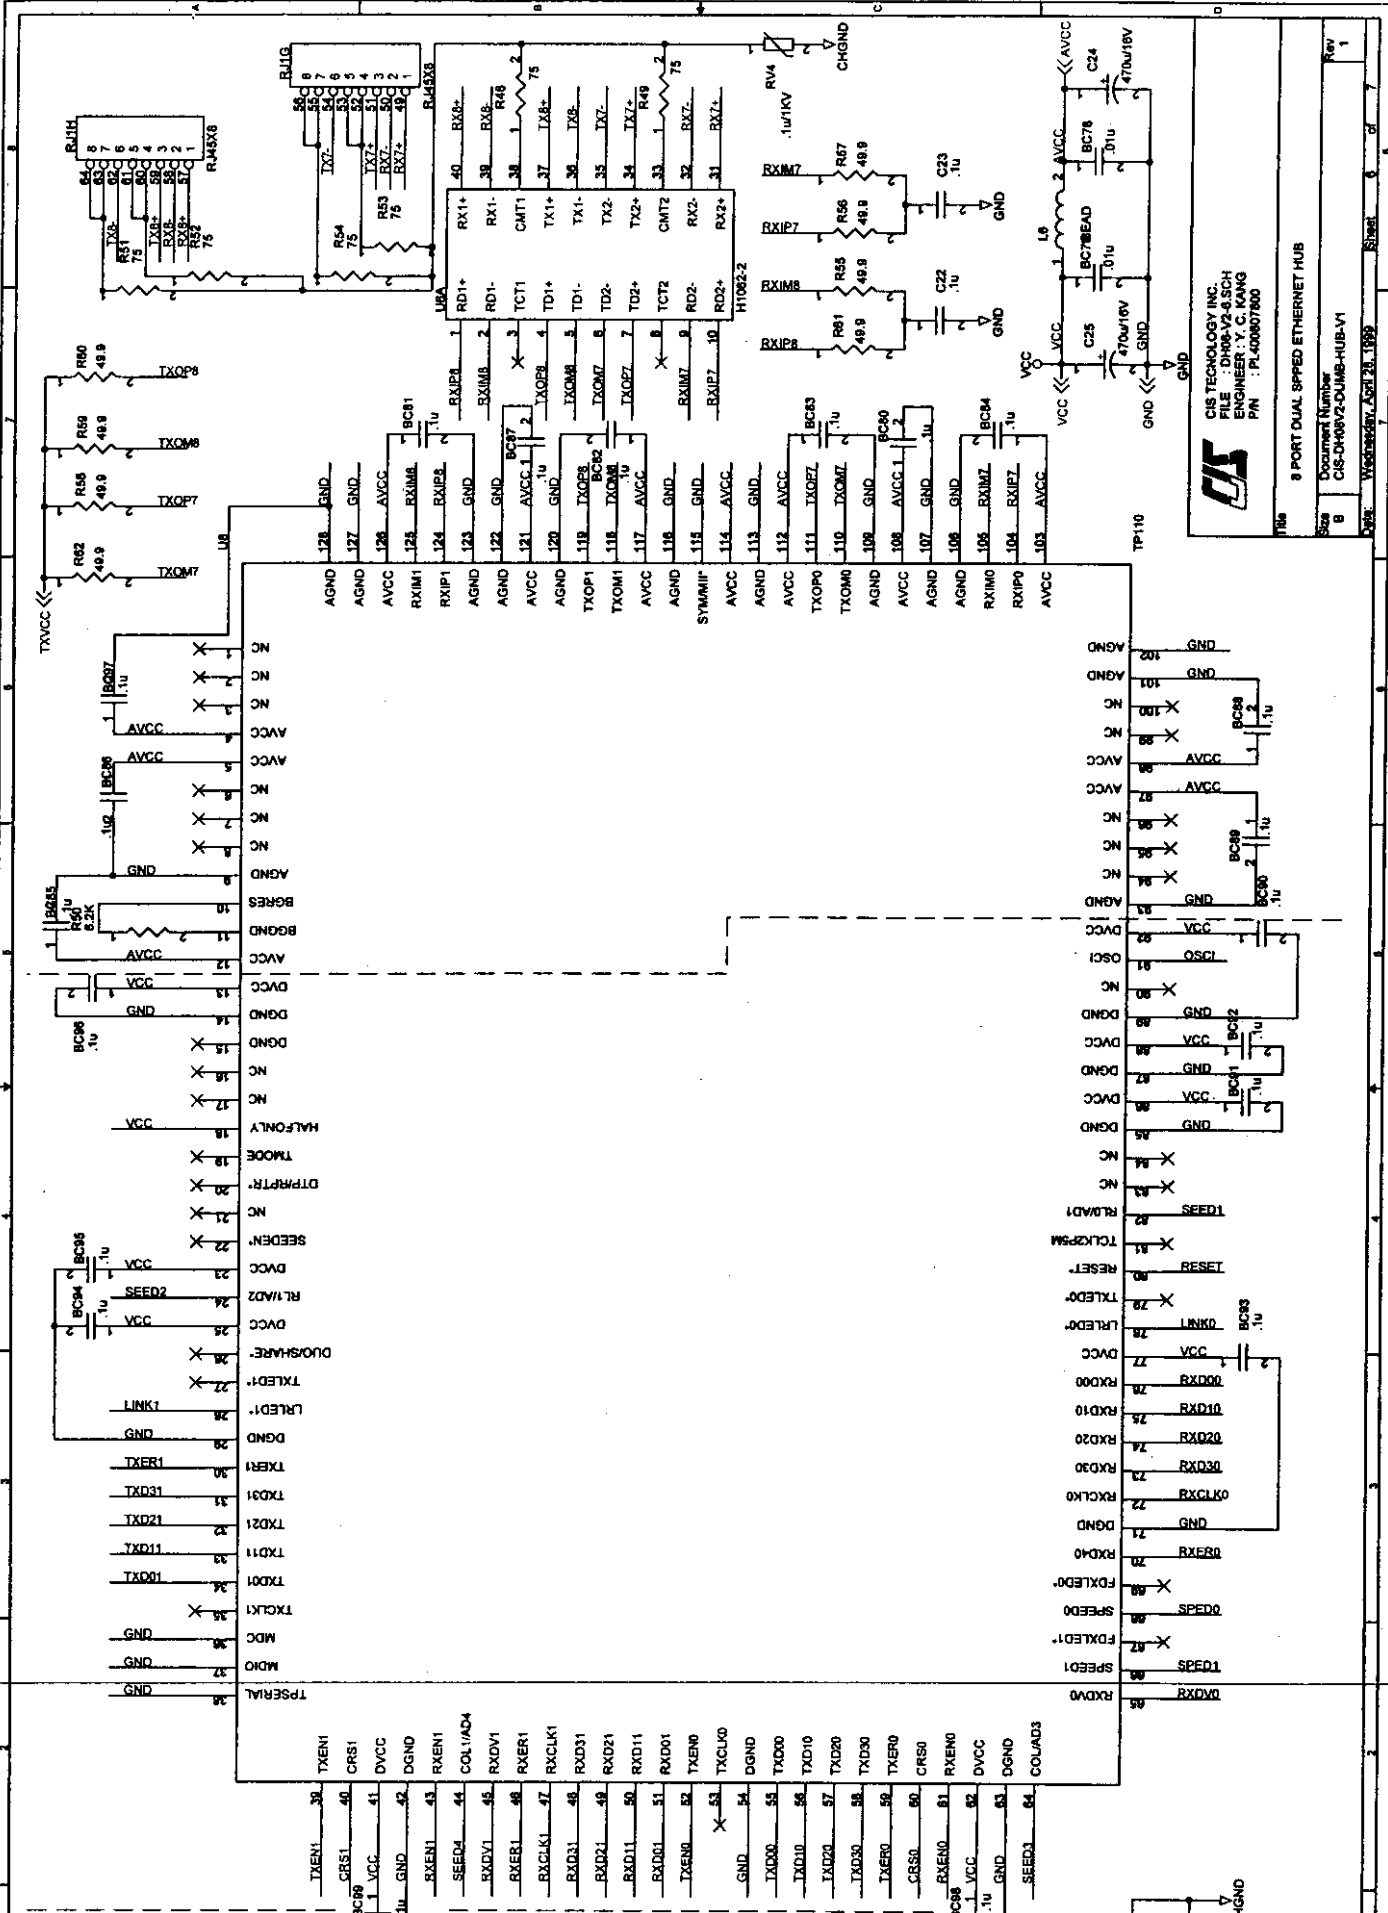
CIS TECNOLOGY INC.
FILE : DH08-V2-6.SCH
ENGINEER : Y. C. KANG
P/N : PL40607800

8 PORT DUAL SPPED ETHERNET HUB

Title
Size B
Document Number CIS-DH08V2-DUMB-HUB-V1
Rev 1
Date: Wednesday, April 28, 1999
Sheet 6 of

RJ1H
RJ45X8
RJ1G
RJ45X8
U8A
H1062-2
U8
TP110
RV4 .1u/1KV
CHGND
L6 BEAD
C24 470u/16V
C25 470u/16V
BC78 .01u
BC79 .01u
AVCC
VCC
GND
TXVCC

R48 75
R49 75
R51 75
R52 75
R53 75
R54 75
R50 49.9
R59 49.9
R58 49.9
R62 49.9
R57 49.9
R56 49.9
R55 49.9
R61 49.9
R50 6.2K

TXOP8
TXOM8
TXOP7
TXOM7
RXIM7
RXIP7
RXIM8
RXIP8
C23 .1u
C22 .1u

RX1+ RX1- CMT1 TX1+ TX1- TX2- TX2+ CMT2 RX2- RX2+
RD1+ RD1- TCT1 TD1+ TD1- TD2- TD2+ TCT2 RD2- RD2+

AGND AGND AVCC RXIM1 RXIP1 AGND AGND AVCC AGND TXOP1 TXOM1 AVCC AGND SYM/MII* AVCC AGND AVCC TXOP0 TXOM0 AGND AVCC AGND AGND RXIM0 RXIP0 AVCC

NC NC NC AVCC AVCC NC NC NC AGND BGRES BGGND AVCC DVCC DGND DGND NC NC HALFONLY TMODE DTP/RPTR* NC SEEDEN* DVCC RL1/AD2 DVCC DUO/SHARE* TXLED1* LRLED1* DGND TXER1 TXD31 TXD21 TXD11 TXD01 TXCLK1 MDC MDIO TPSERIAL

AGND AGND NC NC AVCC AVCC NC NC NC AGND DVCC OSCI NC DGND DVCC DGND DVCC DGND NC NC RL0/AD1 TCLK25M RESET* TXLED0* LRLED0* DVCC RXD00 RXD10 RXD20 RXD30 RXCLK0 DGND RXD40 FDXLED0* SPEED0 FDXLED1* SPEED1 RXDV0

TXEN1 CRS1 DVCC DGND RXEN1 COL1/AD4 RXDV1 RXER1 RXCLK1 RXD31 RXD21 RXD11 RXD01 TXEN0 TXCLK0 DGND TXD00 TXD10 TXD20 TXD30 TXER0 CRS0 RXEN0 DVCC DGND COL/AD3

SPED1 RESET LINK0 RXD00 RXD10 RXD20 RXD30 RXCLK0 RXER0 SPED0 SPED1 RXDV0 OSCI
SEED2 LINK1 TXER1 TXD31 TXD21 TXD11 TXD01
TXEN1 CRS1 RXEN1 SEED4 RXDV1 RXER1 RXCLK1 RXD31 RXD21 RXD11 RXD01 TXEN0 TXD00 TXD10 TXD20 TXD30 TXER0 CRS0 RXEN0 SEED3

BC81 .1u BC87 .1u BC82 .1u BC83 .1u BC80 .1u BC84 .1u BC88 .1u BC89 .1u BC90 .1u BC92 .1u BC91 .1u BC93 .1u BC97 .1u BC86 .1u BC85 .1u BC96 .1u BC95 .1u BC94 .1u BC99 .1u BC98 .1u